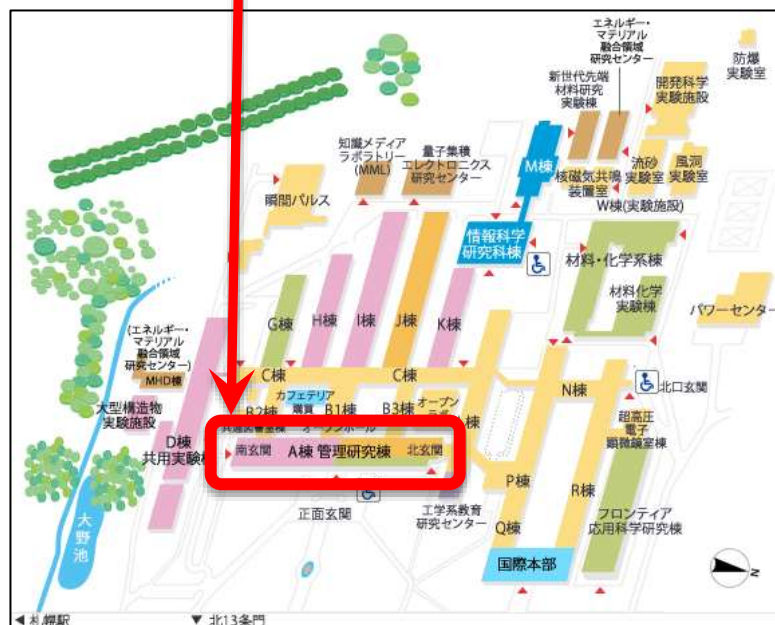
エネルギー・マテリアル融合領域研究センター

防爆実験室

新世代先端材料研究実験棟

開発科学実験施設

知識メディアラボラトリー(MML)

量子集積エレクトロニクス研究センター

M棟

核磁気共鳴装置室

流砂実験室

風洞実験室

W棟(実験施設)

瞬間パルス

情報科学研究科棟

材料・化学系棟

材料化学実験棟

パワーセンター

G棟

H棟

I棟

J棟

K棟

(エネルギー・マテリアル融合領域研究センター)

MHD棟

C棟

C棟

カフェテリア

購買

B2棟

B1棟

B3棟

オープンホール

N棟

北口玄関

大型構造物実験施設

D棟

共用実験棟

超高圧電子顕微鏡室棟

南玄関

A棟 管理研究棟

北玄関

P棟

R棟

正面玄関

工学系教育研究センター

Q棟

フロンティア応用科学研究棟

大野池

国際本部

N

◀ 札幌駅

▼ 北13条門